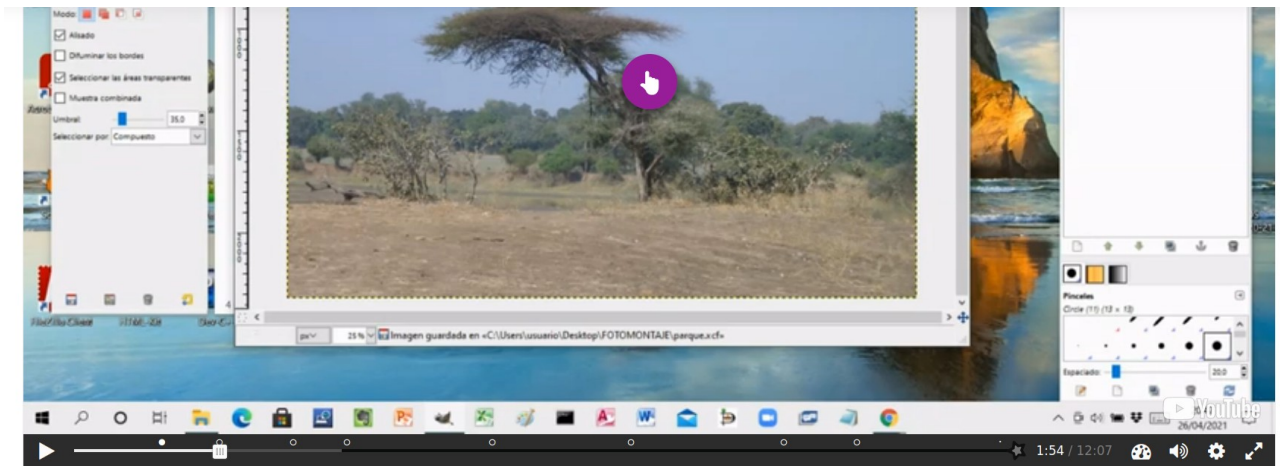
Modo:
Alisado
Difuminar los bordes
Seleccionar las áreas transparentes
Muestra combinada
Umbral: 35.0
Seleccionar por: Compuesto

px 25 % Imagen guardada en «C:\Users\usuario\Desktop\FOTOMONTAJE\parque.xcf»

Pinceles
Circle (11) (13 × 13)
Espaciado: 20.0

26/04/2021
YouTube
1:54 / 12:07